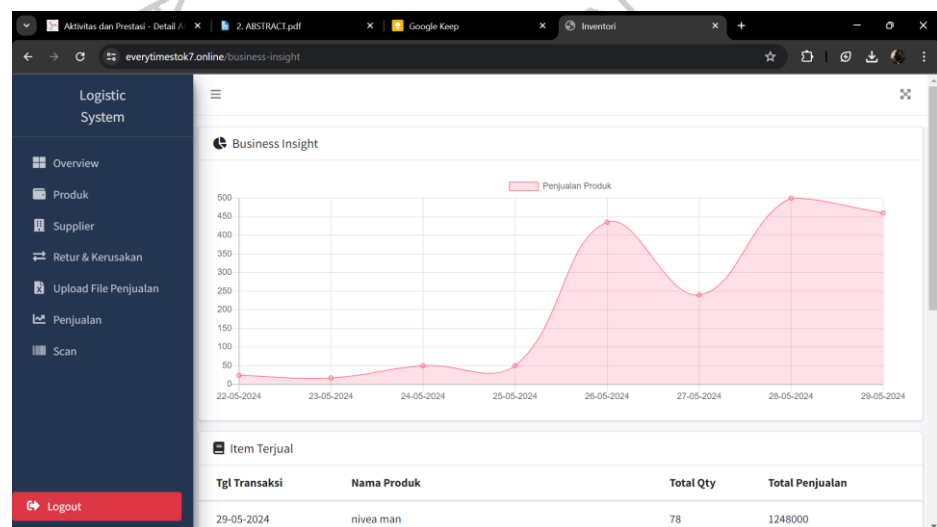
Aktivitas dan Prestasi - Detail A
2. ABSTRACT.pdf
Google Keep
Inventori
everytimestok7.online/business-insight

Logistic System

Overview
Produk
Supplier
Retur & Kerusakan
Upload File Penjualan
Penjualan
Scan

Logout

Business Insight

Penjualan Produk

500
450
400
350
300
250
200
150
100
50
0
22-05-2024
23-05-2024
24-05-2024
25-05-2024
26-05-2024
27-05-2024
28-05-2024
29-05-2024

Item Terjual

| Tgl Transaksi | Nama Produk | Total Qty | Total Penjualan |
|---|---|---|---|
| 29-05-2024 | nivea man | 78 | 1248000 |